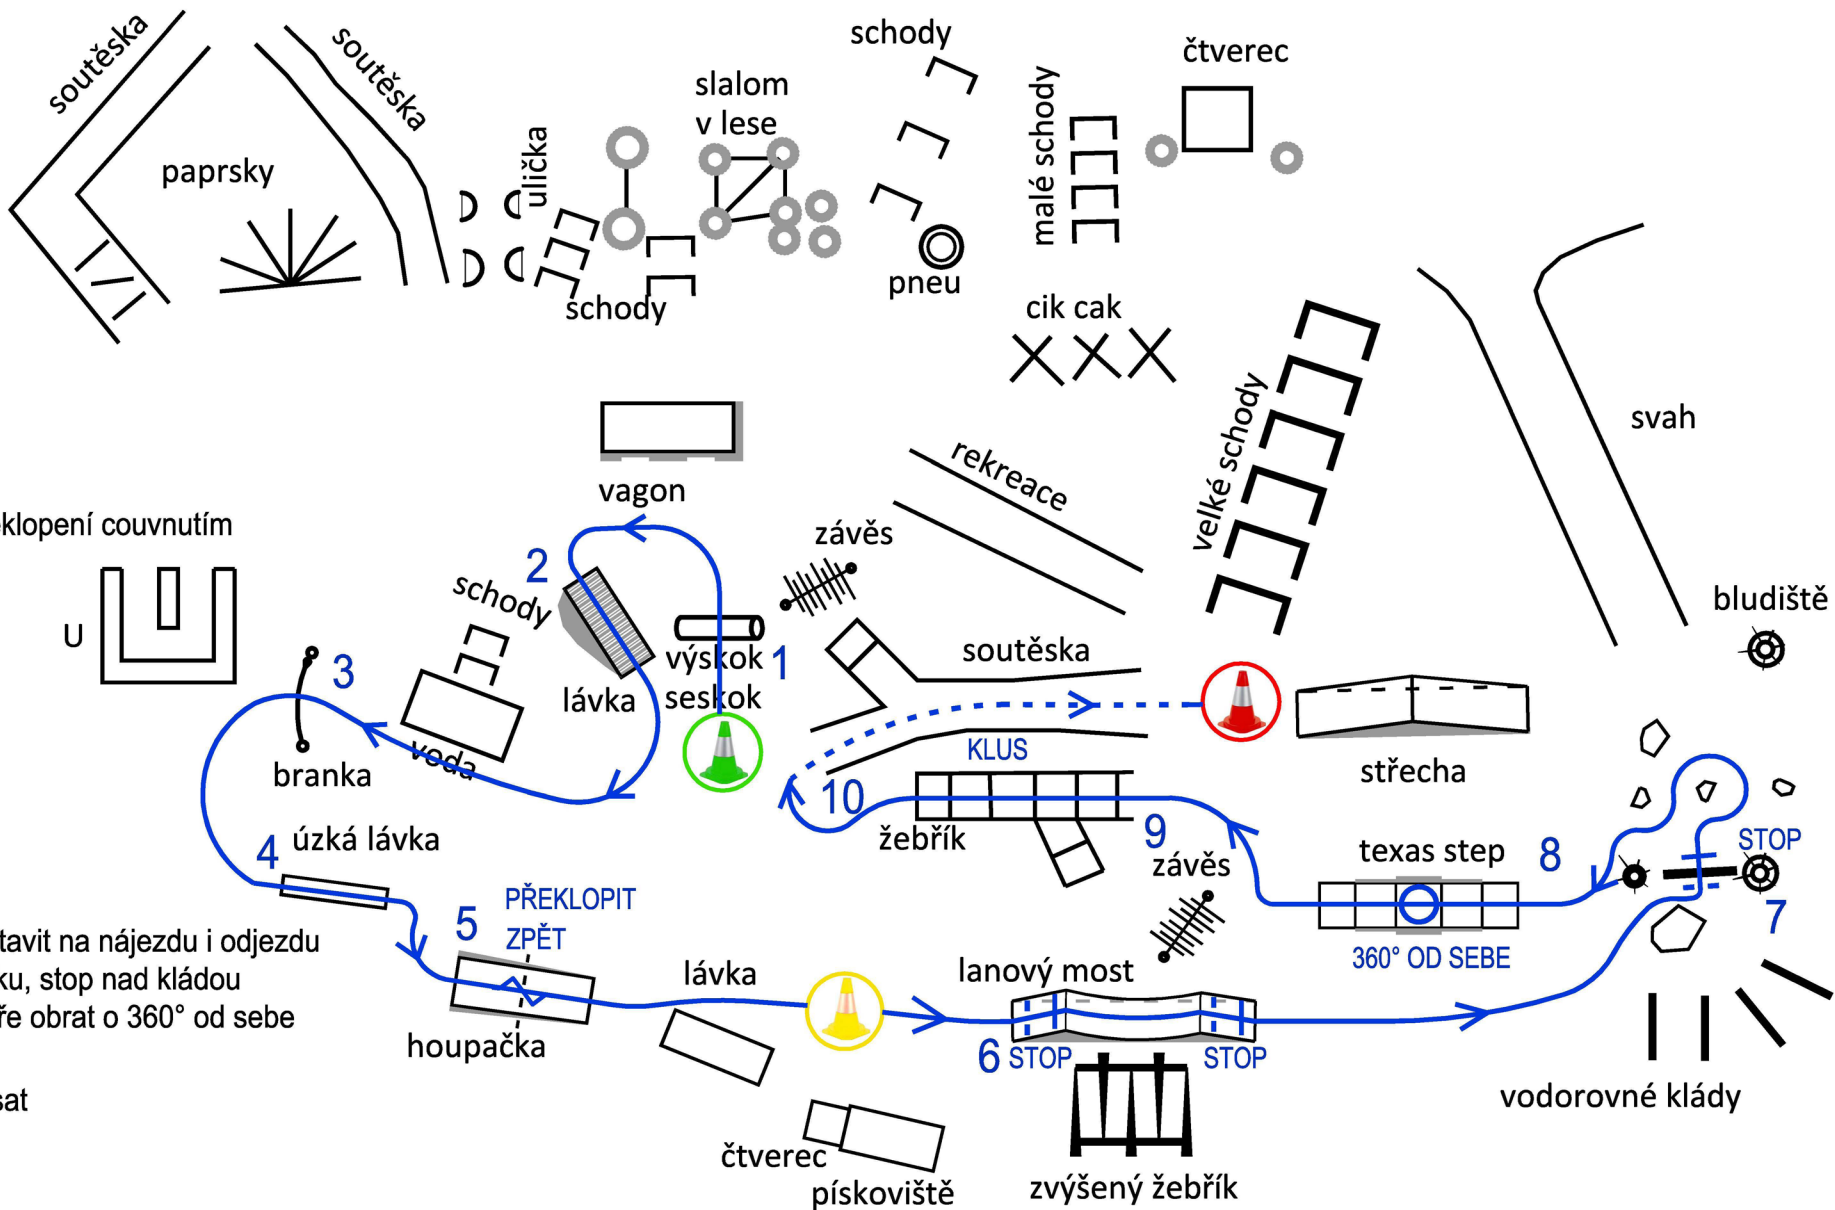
soutěska
soutěska
paprsky
ulička
slalom v lese
schody
schody
pneu
malé schody
čtverec
cik cak
velké schody
svah
rekreace
vagon
klopení couvnutím
U
2
schody
závěs
lávka
výskok seskok
1
soutěska
3
branka
voda
KLUS
10
žebřík
9
závěs
střecha
texas step
8
bludiště
STOP
7
4
úzká lávka
5
PŘEKLOPIT ZPĚT
tavit na nájezdu i odjezdu
ku, stop nad kládou
ře obrat o 360° od sebe
sat
houpačka
lávka
lanový most
360° OD SEBE
6 STOP
STOP
vodorovné klády
čtverec
pískoviště
zvýšený žebřík